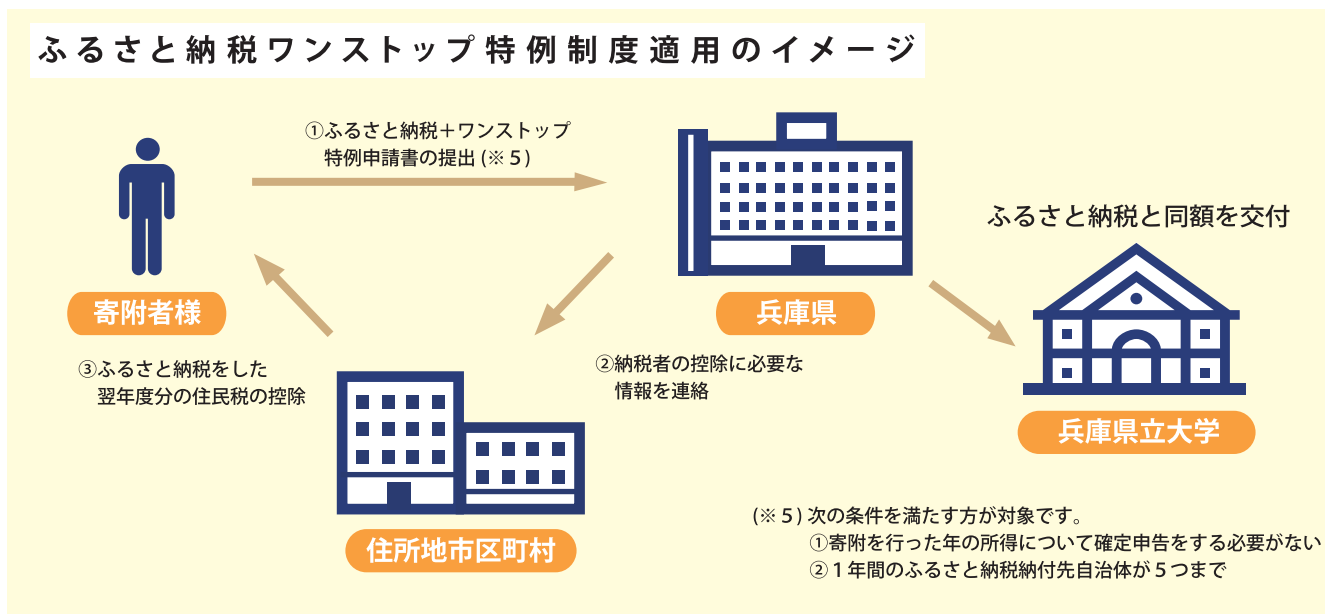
ふるさと納税ワンストップ特例制度適用のイメージ

①ふるさと納税＋ワンストップ特例申請書の提出（※５）

寄附者様

兵庫県

ふるさと納税と同額を交付

兵庫県立大学

③ふるさと納税をした翌年度分の住民税の控除

②納税者の控除に必要な情報を連絡

住所地市区町村

（※５）次の条件を満たす方が対象です。
①寄附を行った年の所得について確定申告をする必要がない
②１年間のふるさと納税納付先自治体が５つまで